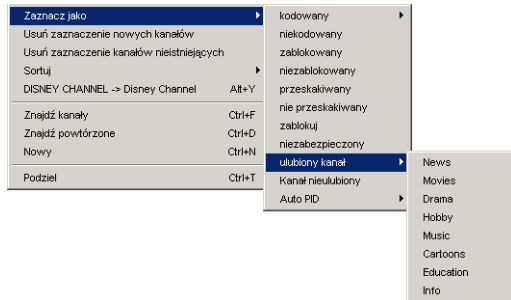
Zaznacz jako
Usuń zaznaczenie nowych kanałów
Usuń zaznaczenie kanałów nieistniejących
Sortuj
DISNEY CHANNEL -> Disney Channel Alt+Y
Znajdź kanały Ctrl+F
Znajdź powtórzone Ctrl+D
Nowy Ctrl+N
Podziel Ctrl+T

kodowany
niekodowany
zablokowany
niezablokowany
przeskakiwany
nie przeskakiwany
zablokuj
niezabezpieczony
ulubiony kanał
Kanał nieulubiony
Auto PID

News
Movies
Drama
Hobby
Music
Cartoons
Education
Info